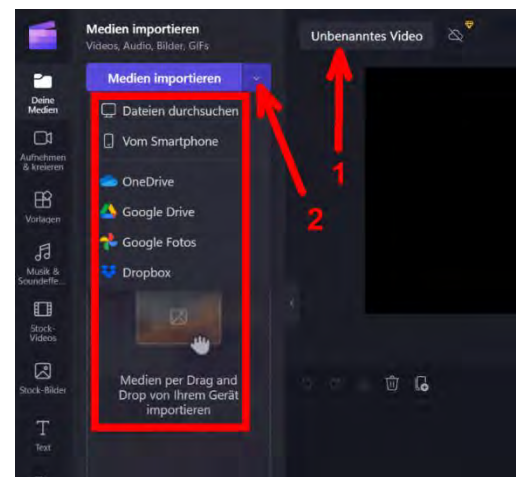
Medien importieren
Videos, Audio, Bilder, GIFs

Unbenanntes Video

Medien importieren

Deine Medien

Aufnehmen & kreieren

Vorlagen

Musik & Soundeffe...

Stock-Videos

Stock-Bilder

Text

Dateien durchsuchen

Vom Smartphone

OneDrive

Google Drive

Google Fotos

Dropbox

Medien per Drag and Drop von Ihrem Gerät importieren

1

2